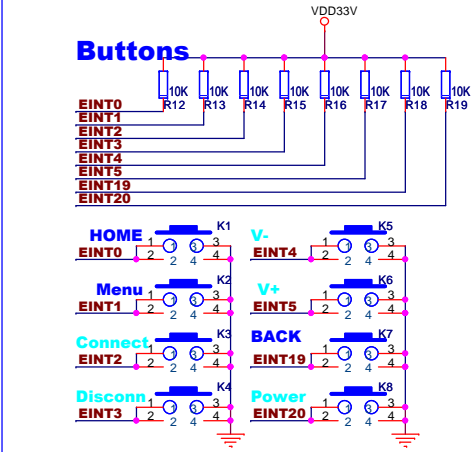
VDD33V

Buttons

10K R12
10K R13
10K R14
10K R15
10K R16
10K R17
10K R18
10K R19

EINT0
EINT1
EINT2
EINT3
EINT4
EINT5
EINT19
EINT20

HOME K1
EINT0 1 2 3 4
2 4

Menu K2
EINT1 1 2 3 4
2 4

Connect K3
EINT2 1 2 3 4
2 4

Disconn K4
EINT3 1 2 3 4
2 4

V- K5
EINT4 1 2 3 4
2 4

V+ K6
EINT5 1 2 3 4
2 4

BACK K7
EINT19 1 2 3 4
2 4

Power K8
EINT20 1 2 3 4
2 4